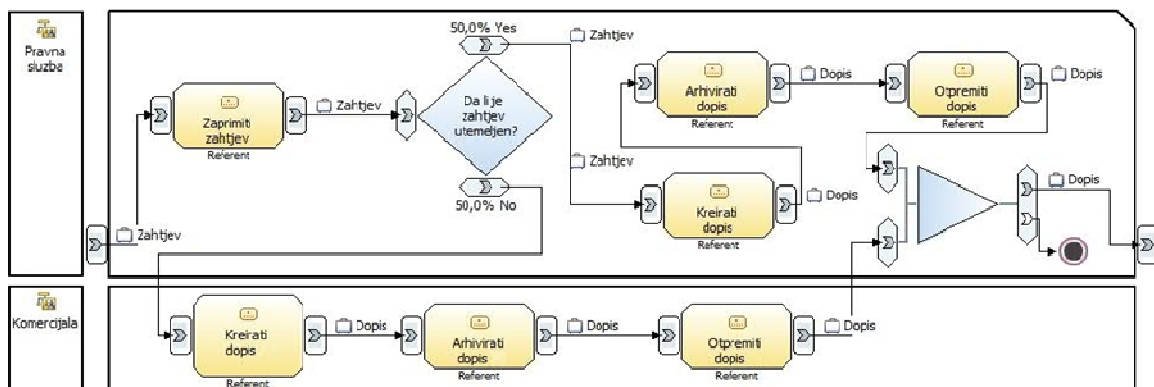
Pravna sluzba

50,0% Yes

Zahtjev

Arhivirati dopis
Referent

Dopis

Otpremiti dopis
Referent

Dopis

Zaprimiti zahtjev
Referent

Zahtjev

Da li je zahtjev utemeljen?

Zahtjev

Kreirati dopis
Referent

Dopis

Dopis

50,0% No

Zahtjev

Komercijala

Kreirati dopis
Referent

Dopis

Arhivirati dopis
Referent

Dopis

Otpremiti dopis
Referent

Dopis